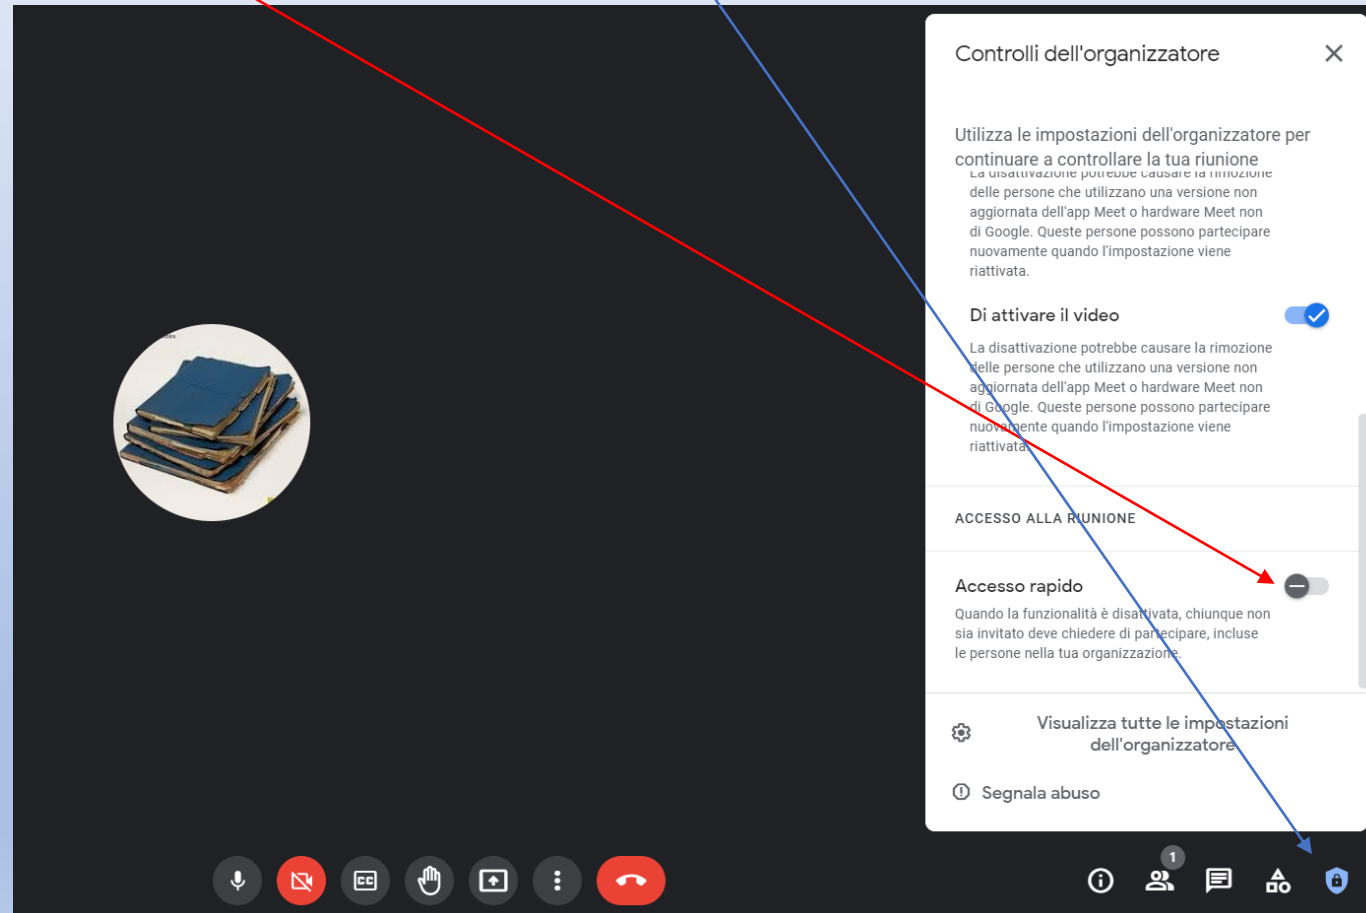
Controlli dell'organizzatore

Utilizza le impostazioni dell'organizzatore per continuare a controllare la tua riunione

La disattivazione potrebbe causare la rimozione delle persone che utilizzano una versione non aggiornata dell'app Meet o hardware Meet non di Google. Queste persone possono partecipare nuovamente quando l'impostazione viene riattivata.

Di attivare il video

La disattivazione potrebbe causare la rimozione delle persone che utilizzano una versione non aggiornata dell'app Meet o hardware Meet non di Google. Queste persone possono partecipare nuovamente quando l'impostazione viene riattivata.

ACCESSO ALLA RIUNIONE

Accesso rapido

Quando la funzionalità è disattivata, chiunque non sia invitato deve chiedere di partecipare, incluse le persone nella tua organizzazione.

Visualizza tutte le impostazioni dell'organizzatore

Segnala abuso

1